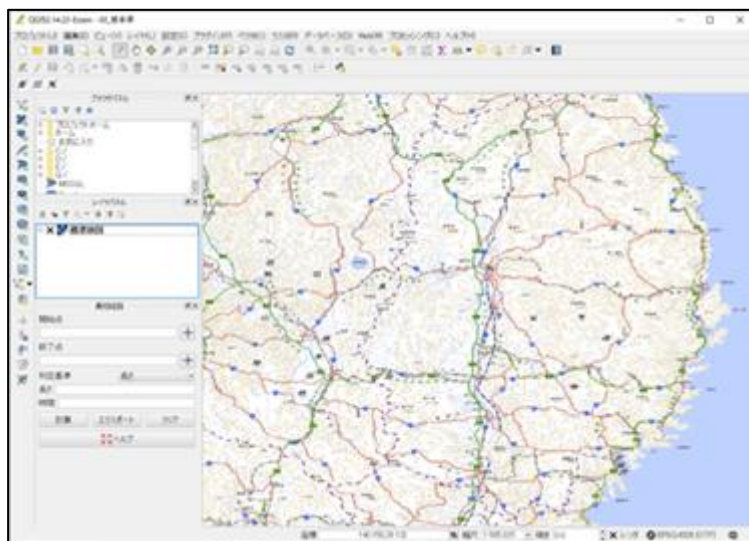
QGIS 2.14.21-Essen - 01_標準地図

プロジェクト(J) 編集(E) ビュー(V) レイヤ(L) 設定(S) プラグイン(P) ベクタ(O) ラスタ(R) データベース(D) Web(W) プロセッシング(C) ヘルプ(H)

ブラウザパネル

プロジェクトホーム
ホーム
お気に入り
C:\
D:\
E:\
MSSQL

レイヤパネル

標準地図

最短経路

開始点

終了点

判定基準 最短

長さ

時間

計算 エクスポート クリア

ヘルプ

座標 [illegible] 縮尺 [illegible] 拡大 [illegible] レンダ EPSG:4326 (OTF)